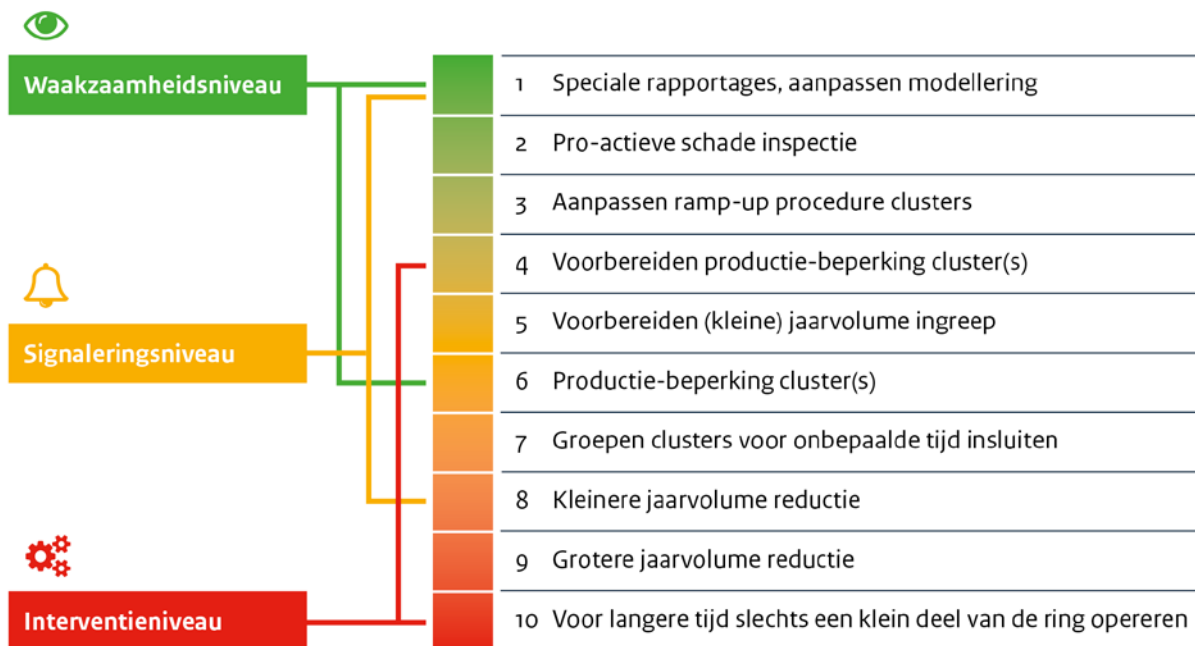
Waakzaamheidsniveau

Signaleringsniveau

Interventieniveau

1 Speciale rapportages, aanpassen modellering

2 Pro-actieve schade inspectie

3 Aanpassen ramp-up procedure clusters

4 Voorbereiden productie-beperking cluster(s)

5 Voorbereiden (kleine) jaarvolume ingreep

6 Productie-beperking cluster(s)

7 Groepen clusters voor onbepaalde tijd insluiten

8 Kleinere jaarvolume reductie

9 Grotere jaarvolume reductie

10 Voor langere tijd slechts een klein deel van de ring opereren